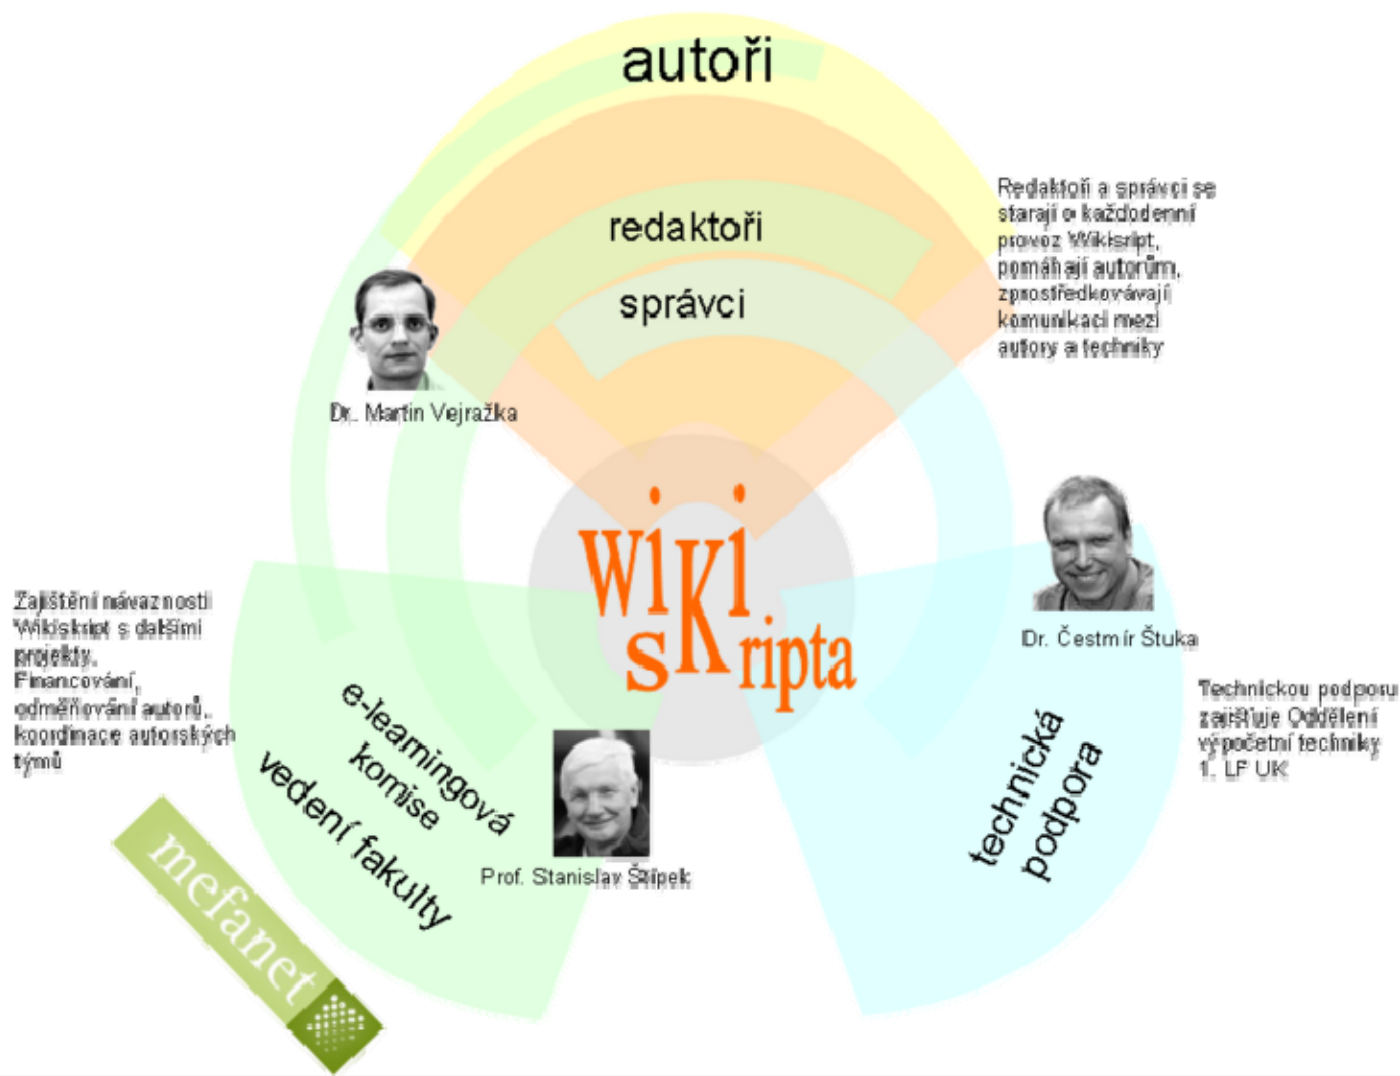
autoři

redaktoři

správci

Redaktoři a správci se starají o každodenní provoz Wikisript, pomáhají autorům, zprostředkovávají komunikaci mezi autory a techniky

Dr. Martin Vejražka

WiKi sKripta

Dr. Čestmír Štuka

Zajištění návaznosti Wikiskript s dalšími projekty. Financování, odměňování autorů, koordinace autorských týmů

e-learningová komise

vedení fakulty

Prof. Stanislav Štípek

technická podpora

Technickou podporu zajišťuje Oddělení výpočetní techniky 1. LF UK

mefanet